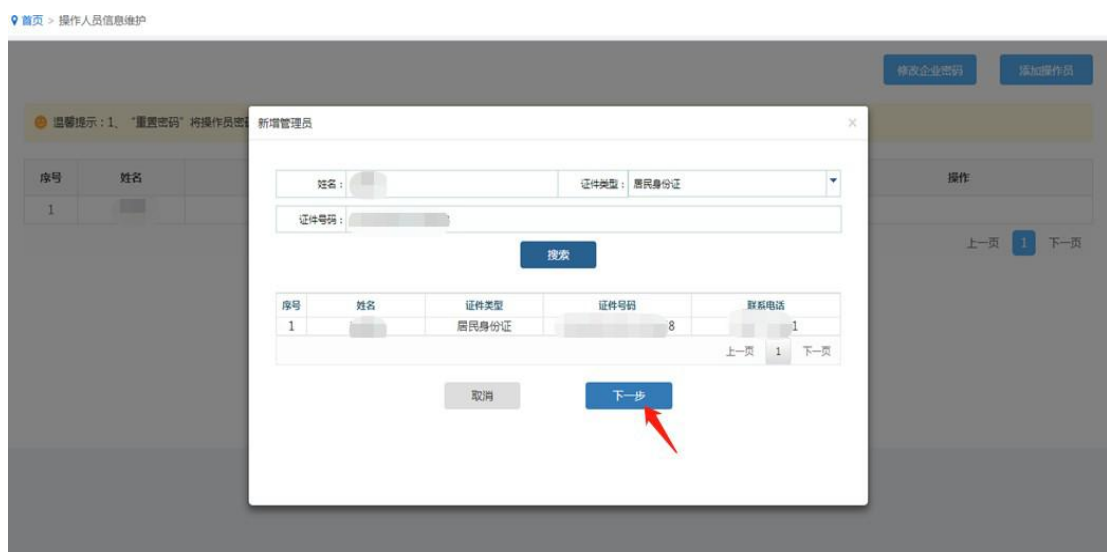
首页 > 操作人员信息维护

修改企业密码 添加操作员

温馨提示：1、"重置密码"将操作员密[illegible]

| 序号 | 姓名 | 操作 |
|---|---|---|
| 1 | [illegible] | |

上一页 1 下一页

新增管理员 ×

姓名：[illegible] 证件类型：居民身份证

证件号码：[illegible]

搜索

| 序号 | 姓名 | 证件类型 | 证件号码 | 联系电话 |
|---|---|---|---|---|
| 1 | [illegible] | 居民身份证 | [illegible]8 | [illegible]1 |

上一页 1 下一页

取消 下一步